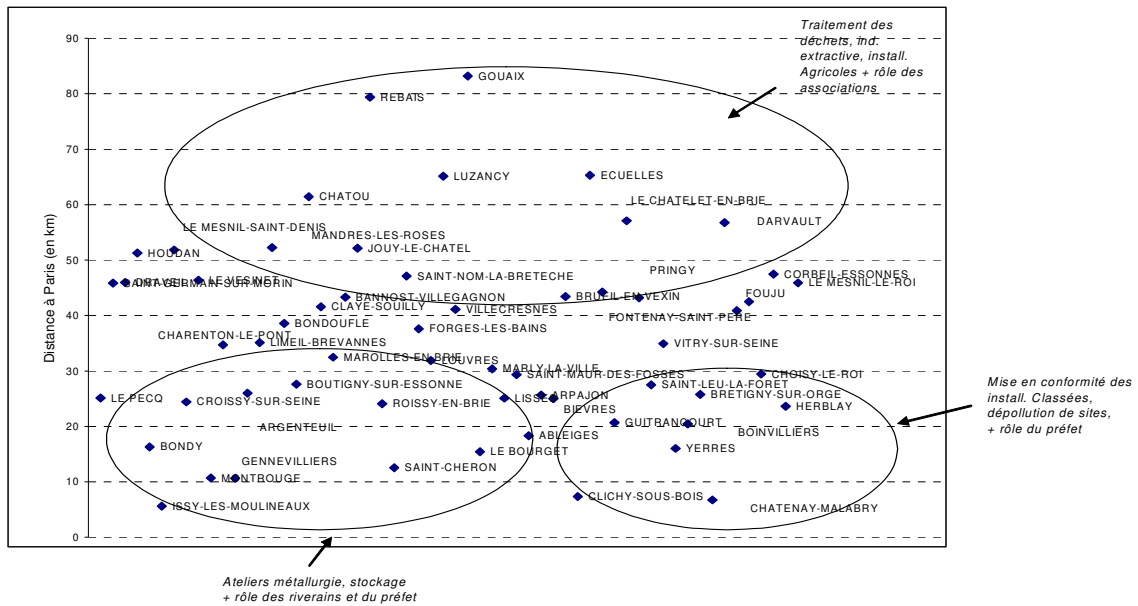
Traitement des déchets, ind. extractive, install. Agricoles + rôle des associations

Distance à Paris (en km)

90
80
70
60
50
40
30
20
10
0

GOUAIX
REBAIS
LUZANCY
ECUELLES
CHATOU
LE CHATELET-EN-BRIE
DARVAULT
LE MESNIL-SAINT-DENIS
MANDRES-LES-ROSES
JOUY-LE-CHATEL
HOUDAN
PRINGY
SAINT-NOM-LA-BRETECHE
CORBEIL-ESSONNES
LE MESNIL-LE-ROI
ORSAY
LE VESINET
SAINT-GERMAIN-SUR-MORIN
BANNOST-VILLEGAGNON
BREUIL-EN-VEXIN
FOUJU
CLAYE-SOUILLY
VILLECRESNES
FONTENAY-SAINT-PERE
BONDOUFLE
FORGES-LES-BAINS
CHARENTON-LE-PONT
LIMEIL-BREVANNES
VITRY-SUR-SEINE
MAROLLES-EN-BRIE
LOUVRES
MARLY-LA-VILLE
SAINT-MAUR-DES-FOSSES
CHOISY-LE-ROI
BOUTIGNY-SUR-ESSONNE
SAINT-LEU-LA-FORET
LE PECQ
CROISSY-SUR-SEINE
ROISSY-EN-BRIE
LISSES
ARPAJON
BRETIGNY-SUR-ORGE
HERBLAY
BIEVRES
ARGENTEUIL
GUITRANCOURT
BOINVILLIERS
ABLEIGES
BONDY
YERRES
GENNEVILLIERS
LE BOURGET
SAINT-CHERON
MONTROUGE
CLICHY-SOUS-BOIS
ISSY-LES-MOULINEAUX
CHATENAY-MALABRY

Mise en conformité des install. Classées, dépollution de sites, + rôle du préfet

Ateliers métallurgie, stockage + rôle des riverains et du préfet